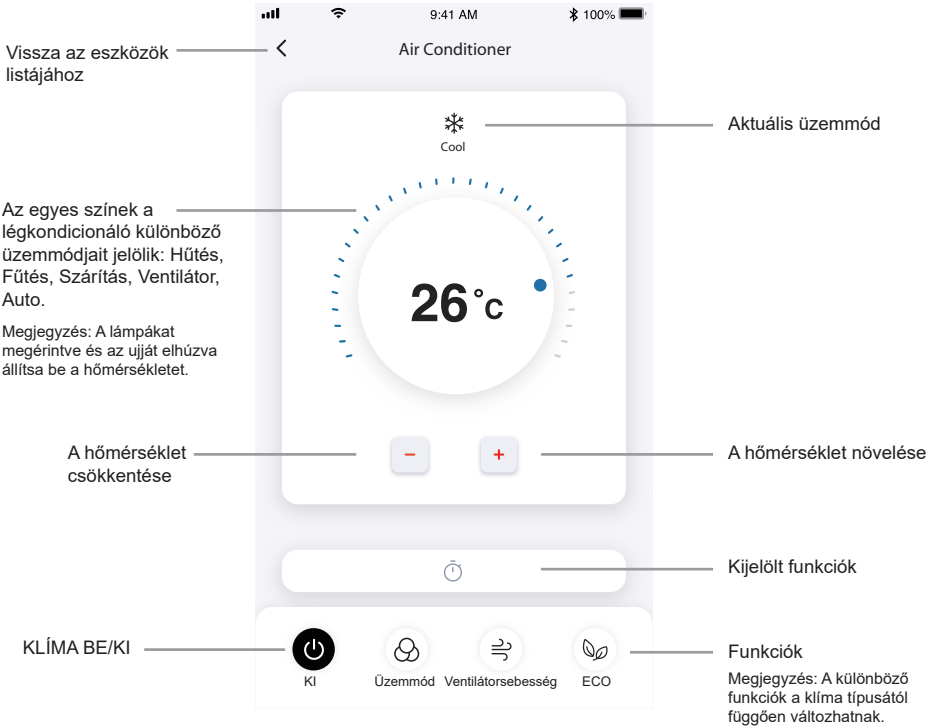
9:41 AM

100%

Vissza az eszközök listájához

Air Conditioner

Cool

Aktuális üzemmód

Az egyes színek a légkondicionáló különböző üzemmódjait jelölik: Hűtés, Fűtés, Szárítás, Ventilátor, Auto.

Megjegyzés: A lámpákat megérintve és az ujját elhúzva állítsa be a hőmérsékletet.

26°c

A hőmérséklet csökkentése

–

+

A hőmérséklet növelése

Kijelölt funkciók

KLÍMA BE/KI

KI

Üzemmód

Ventilátorsebesség

ECO

Funkciók

Megjegyzés: A különböző funkciók a klíma típusától függően változhatnak.